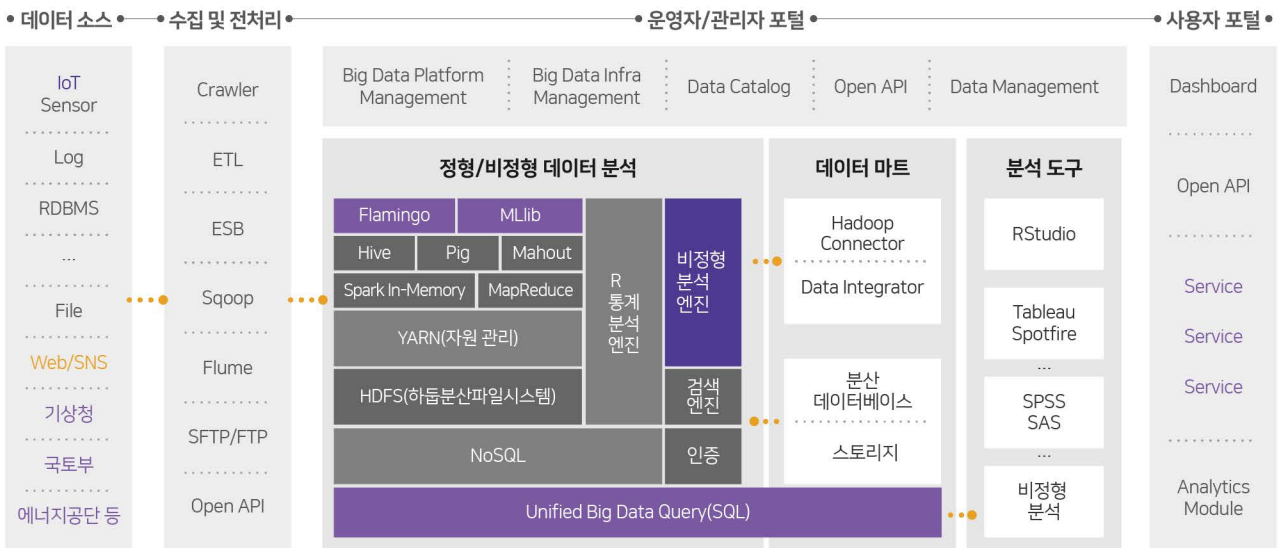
데이터 소스

수집 및 전처리

운영자/관리자 포털

사용자 포털

IoT Sensor

Log

RDBMS

...

File

Web/SNS

기상청

국토부

에너지공단 등

Crawler

ETL

ESB

Sqoop

Flume

SFTP/FTP

Open API

Big Data Platform Management

Big Data Infra Management

Data Catalog

Open API

Data Management

정형/비정형 데이터 분석

Flamingo

MLlib

Hive

Pig

Mahout

Spark In-Memory

MapReduce

YARN(자원 관리)

HDFS(하둡분산파일시스템)

NoSQL

R 통계 분석 엔진

비정형 분석 엔진

검색 엔진

인증

Unified Big Data Query(SQL)

데이터 마트

Hadoop Connector

Data Integrator

분산 데이터베이스

스토리지

분석 도구

RStudio

Tableau Spotfire

...

SPSS SAS

...

비정형 분석

Dashboard

Open API

Service

Service

Service

Analytics Module